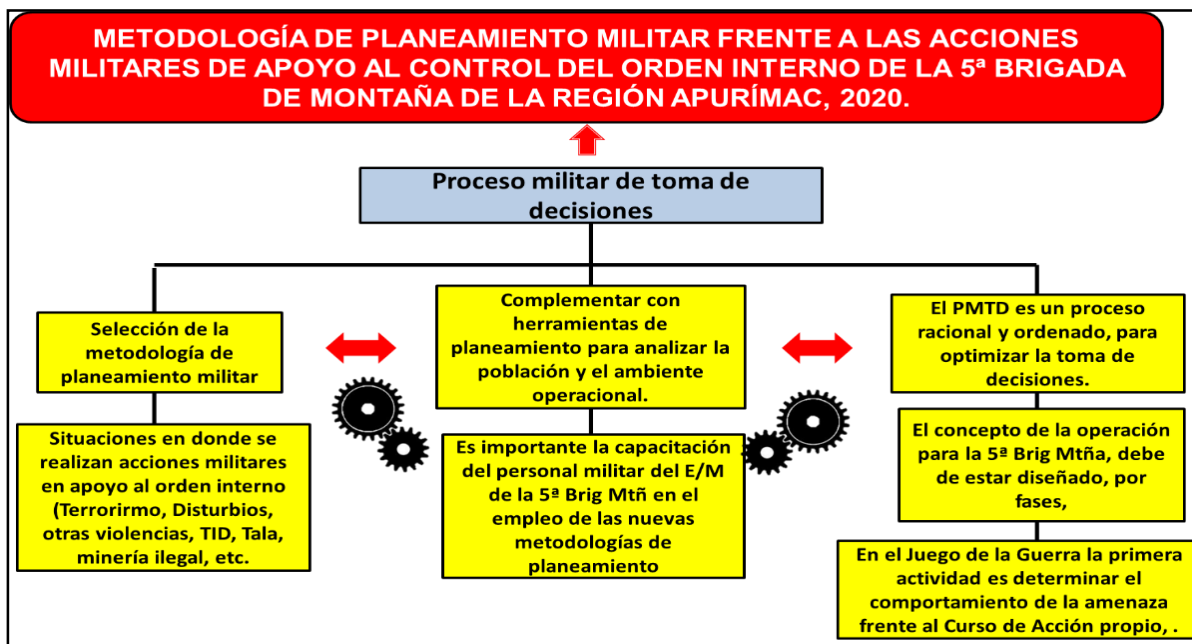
METODOLOGÍA DE PLANEAMIENTO MILITAR FRENTE A LAS ACCIONES MILITARES DE APOYO AL CONTROL DEL ORDEN INTERNO DE LA 5ª BRIGADA DE MONTAÑA DE LA REGIÓN APURÍMAC, 2020.

Proceso militar de toma de decisiones

Selección de la metodología de planeamiento militar

Situaciones en donde se realizan acciones militares en apoyo al orden interno (Terrorirmo, Disturbios, otras violencias, TID, Tala, minería ilegal, etc.

Complementar con herramientas de planeamiento para analizar la población y el ambiente operacional.

Es importante la capacitación del personal militar del E/M de la 5ª Brig Mtñ en el empleo de las nuevas metodologías de planeamiento

El PMTD es un proceso racional y ordenado, para optimizar la toma de decisiones.

El concepto de la operación para la 5ª Brig Mtña, debe de estar diseñado, por fases,

En el Juego de la Guerra la primera actividad es determinar el comportamiento de la amenaza frente al Curso de Acción propio, .